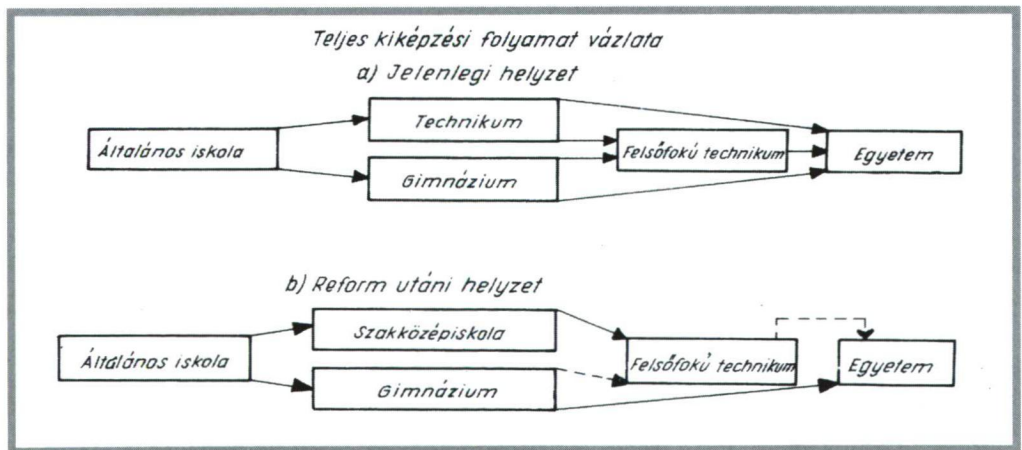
Teljes kiképzési folyamat vázlata

a) Jelenlegi helyzet

Általános iskola

Technikum

Gimnázium

Felsőfokú technikum

Egyetem

b) Reform utáni helyzet

Általános iskola

Szakközépiskola

Gimnázium

Felsőfokú technikum

Egyetem